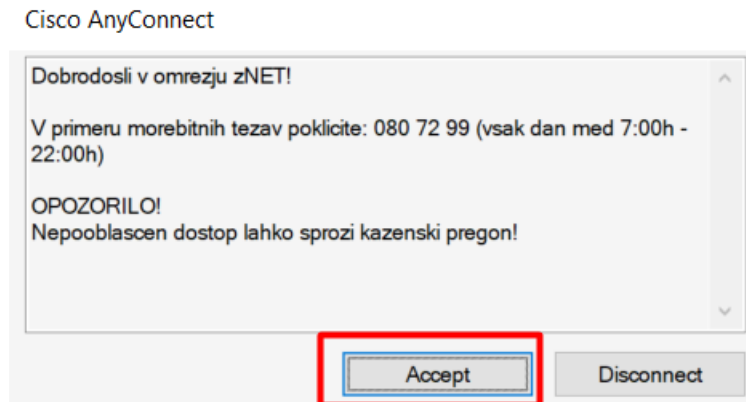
Cisco AnyConnect

Dobrodosli v omrezju zNET!

V primeru morebitnih tezav poklicite: 080 72 99 (vsak dan med 7:00h - 22:00h)

OPOZORILO!
Nepooblascen dostop lahko sprozi kazenski pregon!

Accept

Disconnect